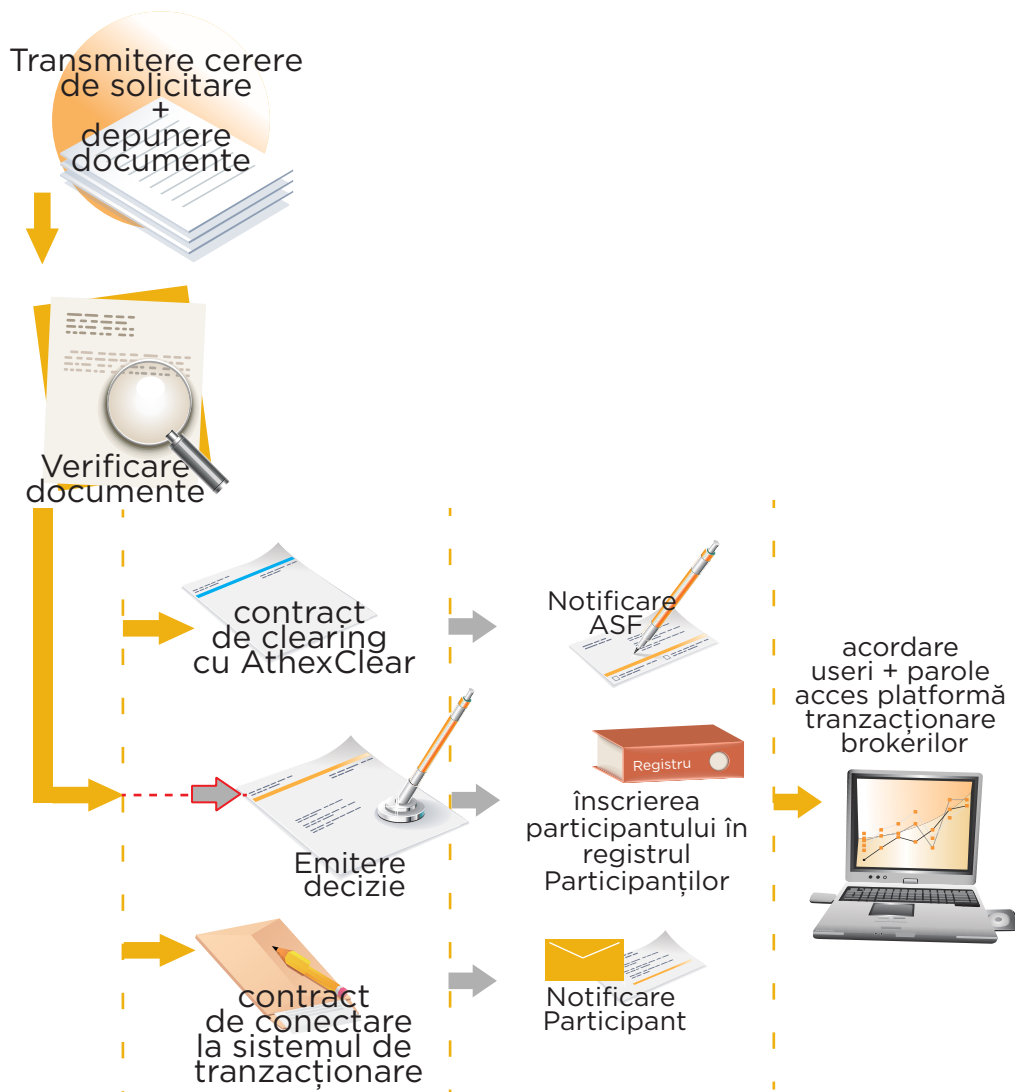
Transmitere cerere de solicitare + depunere documente

Verificare documente

contract de clearing cu AthexClear

Notificare ASF

Registru

Emitere decizie

înscrierea participantului în registrul Participanților

acordare useri + parole acces platformă tranzacționare brokerilor

contract de conectare la sistemul de tranzacționare

Notificare Participant